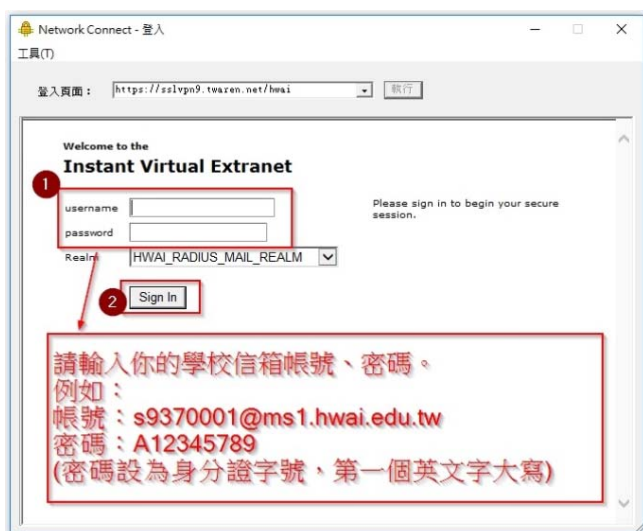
Network Connect - 登入

工具(T)

登入頁面： https://sslvpn9.twaren.net/hwai 執行

Welcome to the
Instant Virtual Extranet

1

username
password
Realm HWAI_RADIUS_MAIL_REALM

Please sign in to begin your secure session.

2 Sign In

請輸入你的學校信箱帳號、密碼。
例如：
帳號：s9370001@ms1.hwai.edu.tw
密碼：A12345789
(密碼設為身分證字號，第一個英文字大寫)